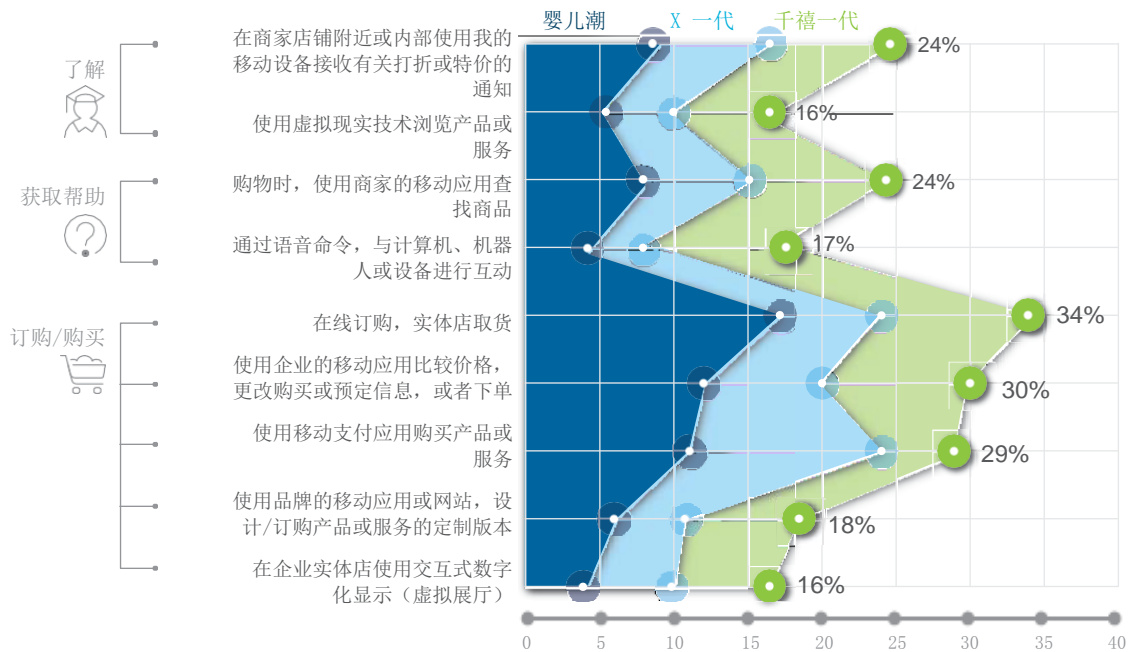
婴儿潮 X 一代 千禧一代

了解

获取帮助

订购/购买

在商家店铺附近或内部使用我的移动设备接收有关打折或特价的通知 24%

使用虚拟现实技术浏览产品或服务 16%

购物时，使用商家的移动应用查找商品 24%

通过语音命令，与计算机、机器人或设备进行互动 17%

在线订购，实体店取货 34%

使用企业的移动应用比较价格，更改购买或预定信息，或者下单 30%

使用移动支付应用购买产品或服务 29%

使用品牌的移动应用或网站，设计/订购产品或服务的定制版本 18%

在企业实体店使用交互式数字化显示（虚拟展厅） 16%

0 5 10 15 20 25 30 35 40